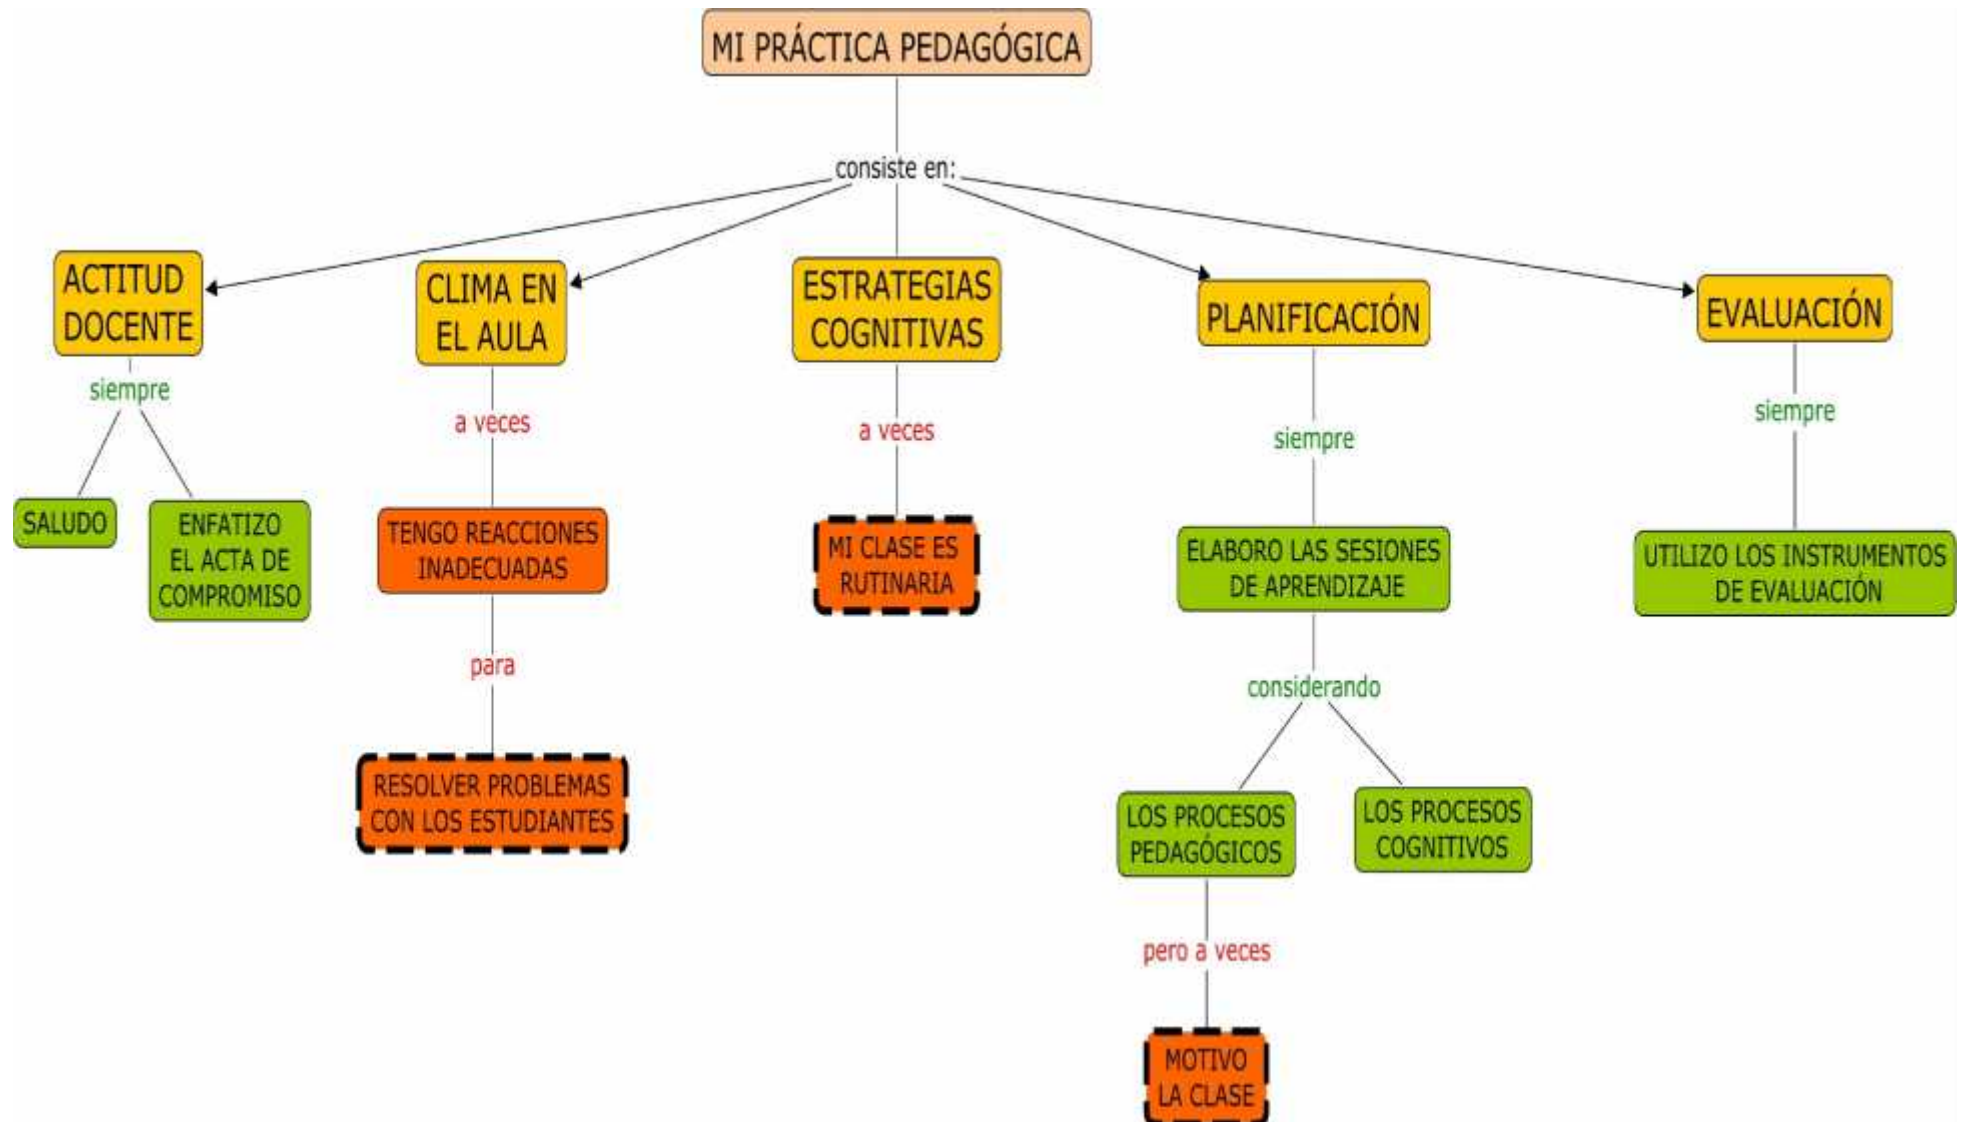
MI PRÁCTICA PEDAGÓGICA

consiste en:

ACTITUD DOCENTE

siempre

SALUDO

ENFATIZO EL ACTA DE COMPROMISO

CLIMA EN EL AULA

a veces

TENGO REACCIONES INADECUADAS

para

RESOLVER PROBLEMAS CON LOS ESTUDIANTES

ESTRATEGIAS COGNITIVAS

a veces

MI CLASE ES RUTINARIA

PLANIFICACIÓN

siempre

ELABORO LAS SESIONES DE APRENDIZAJE

considerando

LOS PROCESOS PEDAGÓGICOS

LOS PROCESOS COGNITIVOS

pero a veces

MOTIVO LA CLASE

EVALUACIÓN

siempre

UTILIZO LOS INSTRUMENTOS DE EVALUACIÓN